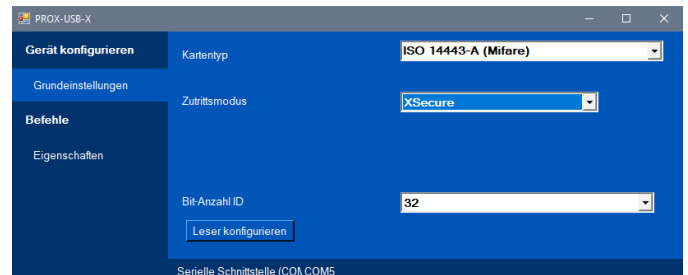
PROX-USB-X

Gerät konfigurieren

Grundeinstellungen

Befehle

Eigenschaften

Kartentyp

ISO 14443-A (Mifare)

Zutrittsmodus

XSecure

Bit-Anzahl ID

32

Leser konfigurieren

Serielle Schnittstelle (COM COM5